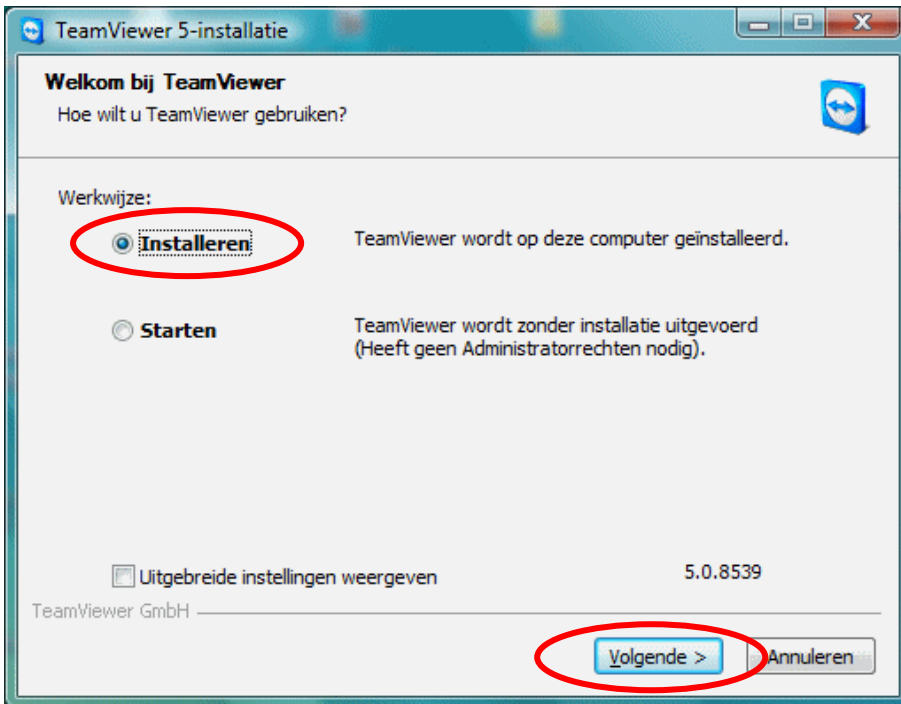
TeamViewer 5-installatie

Welkom bij TeamViewer

Hoe wilt u TeamViewer gebruiken?

Werkwijze:

Installeren

TeamViewer wordt op deze computer geïnstalleerd.

Starten

TeamViewer wordt zonder installatie uitgevoerd (Heeft geen Administratorrechten nodig).

Uitgebreide instellingen weergeven

5.0.8539

TeamViewer GmbH

Volgende >

Annuleren